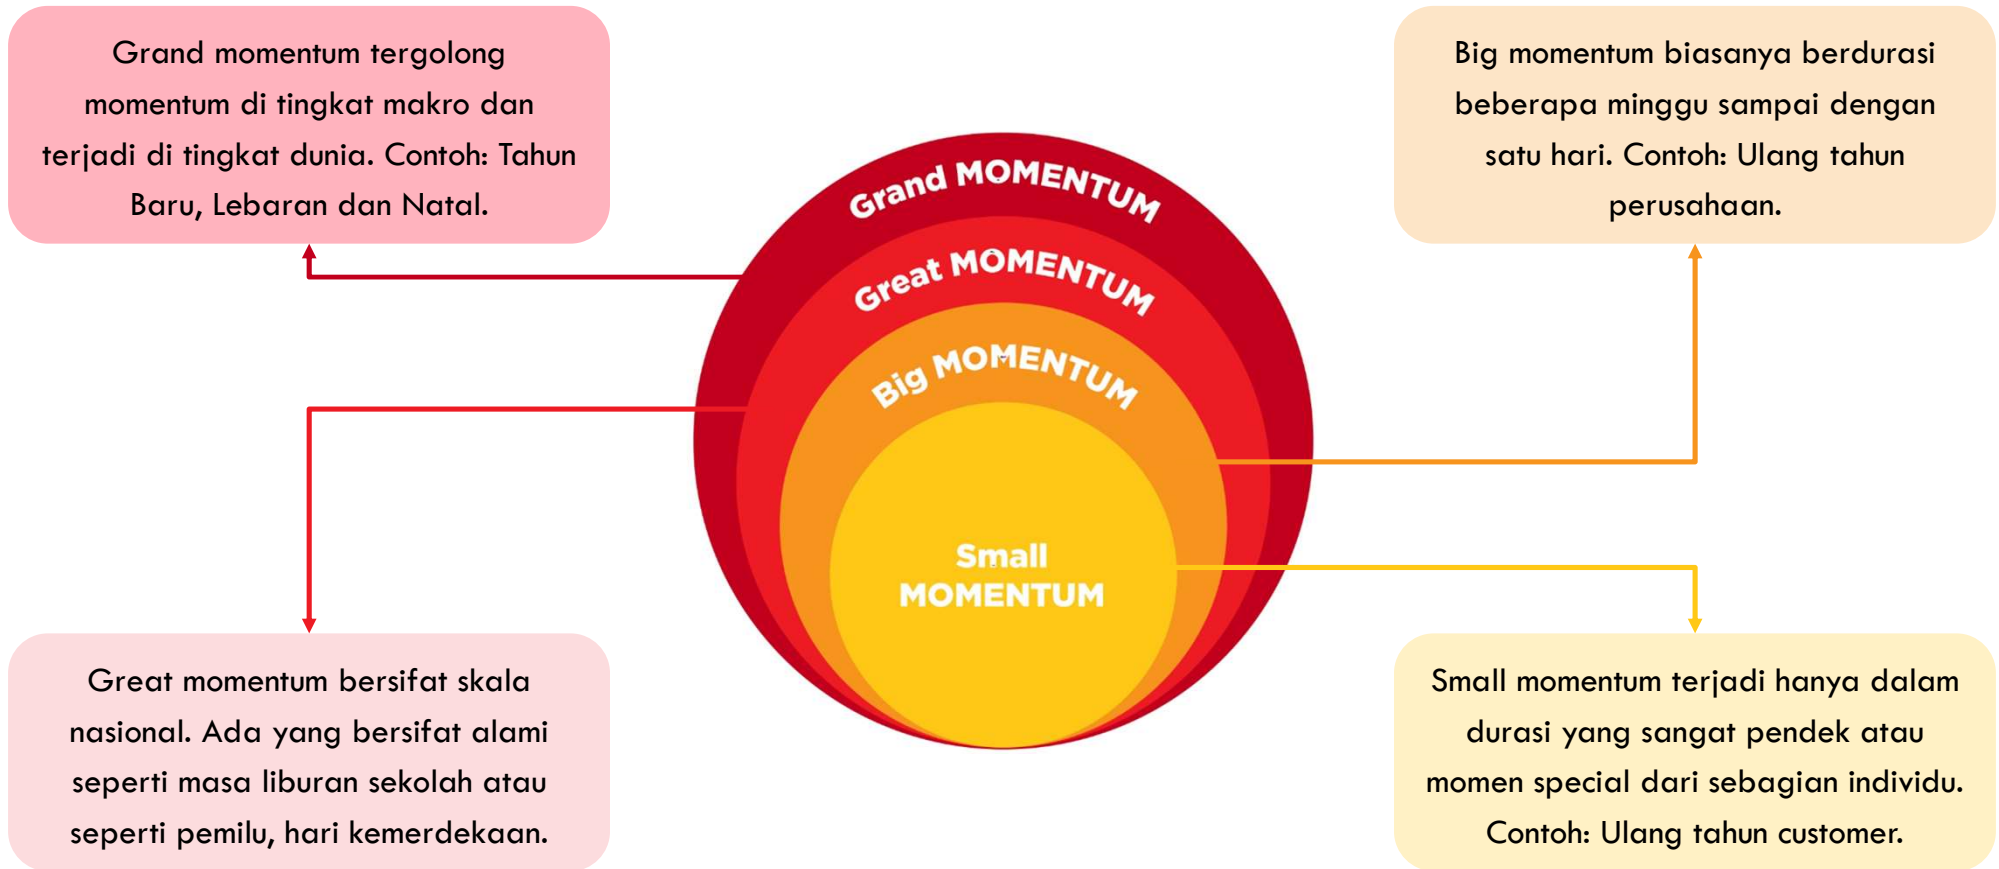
Grand momentum tergolong momentum di tingkat makro dan terjadi di tingkat dunia. Contoh: Tahun Baru, Lebaran dan Natal.

Big momentum biasanya berdurasi beberapa minggu sampai dengan satu hari. Contoh: Ulang tahun perusahaan.

Grand MOMENTUM

Great MOMENTUM

Big MOMENTUM

Small MOMENTUM

Great momentum bersifat skala nasional. Ada yang bersifat alami seperti masa liburan sekolah atau seperti pemilu, hari kemerdekaan.

Small momentum terjadi hanya dalam durasi yang sangat pendek atau momen special dari sebagian individu. Contoh: Ulang tahun customer.